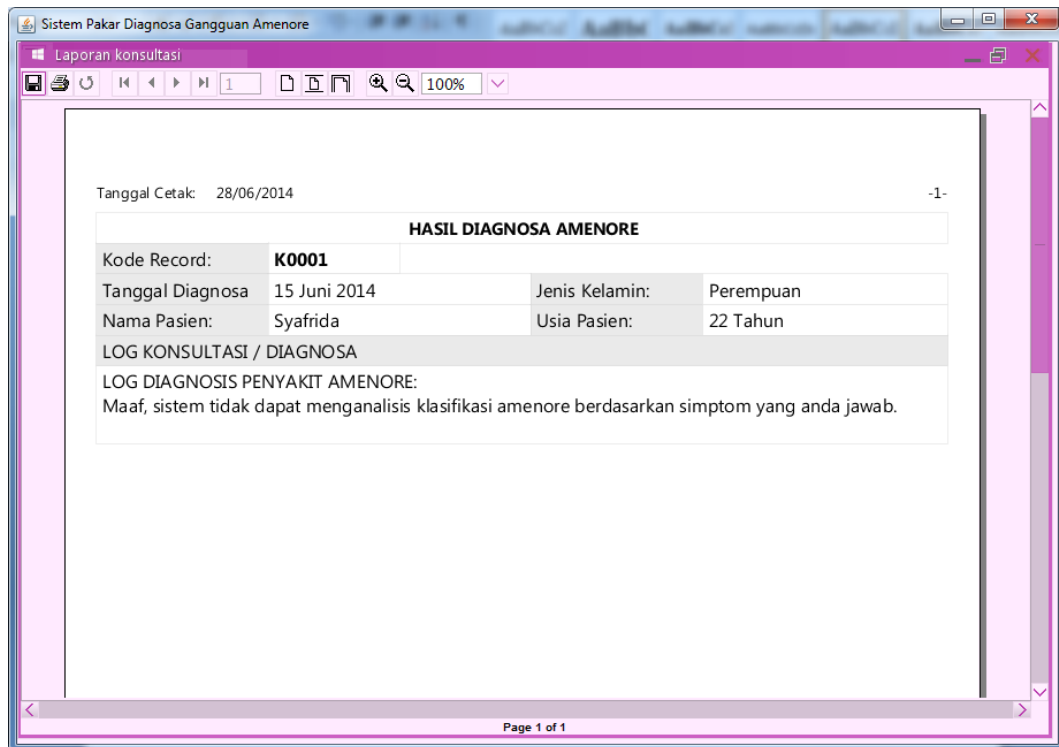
Sistem Pakar Diagnosa Gangguan Amenore

Laporan konsultasi

1 100%

Tanggal Cetak: 28/06/2014

-1-

| HASIL DIAGNOSA AMENORE | | | |
|---|---|---|---|
| Kode Record: | K0001 | | |
| Tanggal Diagnosa | 15 Juni 2014 | Jenis Kelamin: | Perempuan |
| Nama Pasien: | Syafrida | Usia Pasien: | 22 Tahun |
| LOG KONSULTASI / DIAGNOSA | | | |

LOG DIAGNOSIS PENYAKIT AMENORE:
Maaf, sistem tidak dapat menganalisis klasifikasi amenore berdasarkan simptom yang anda jawab.

Page 1 of 1